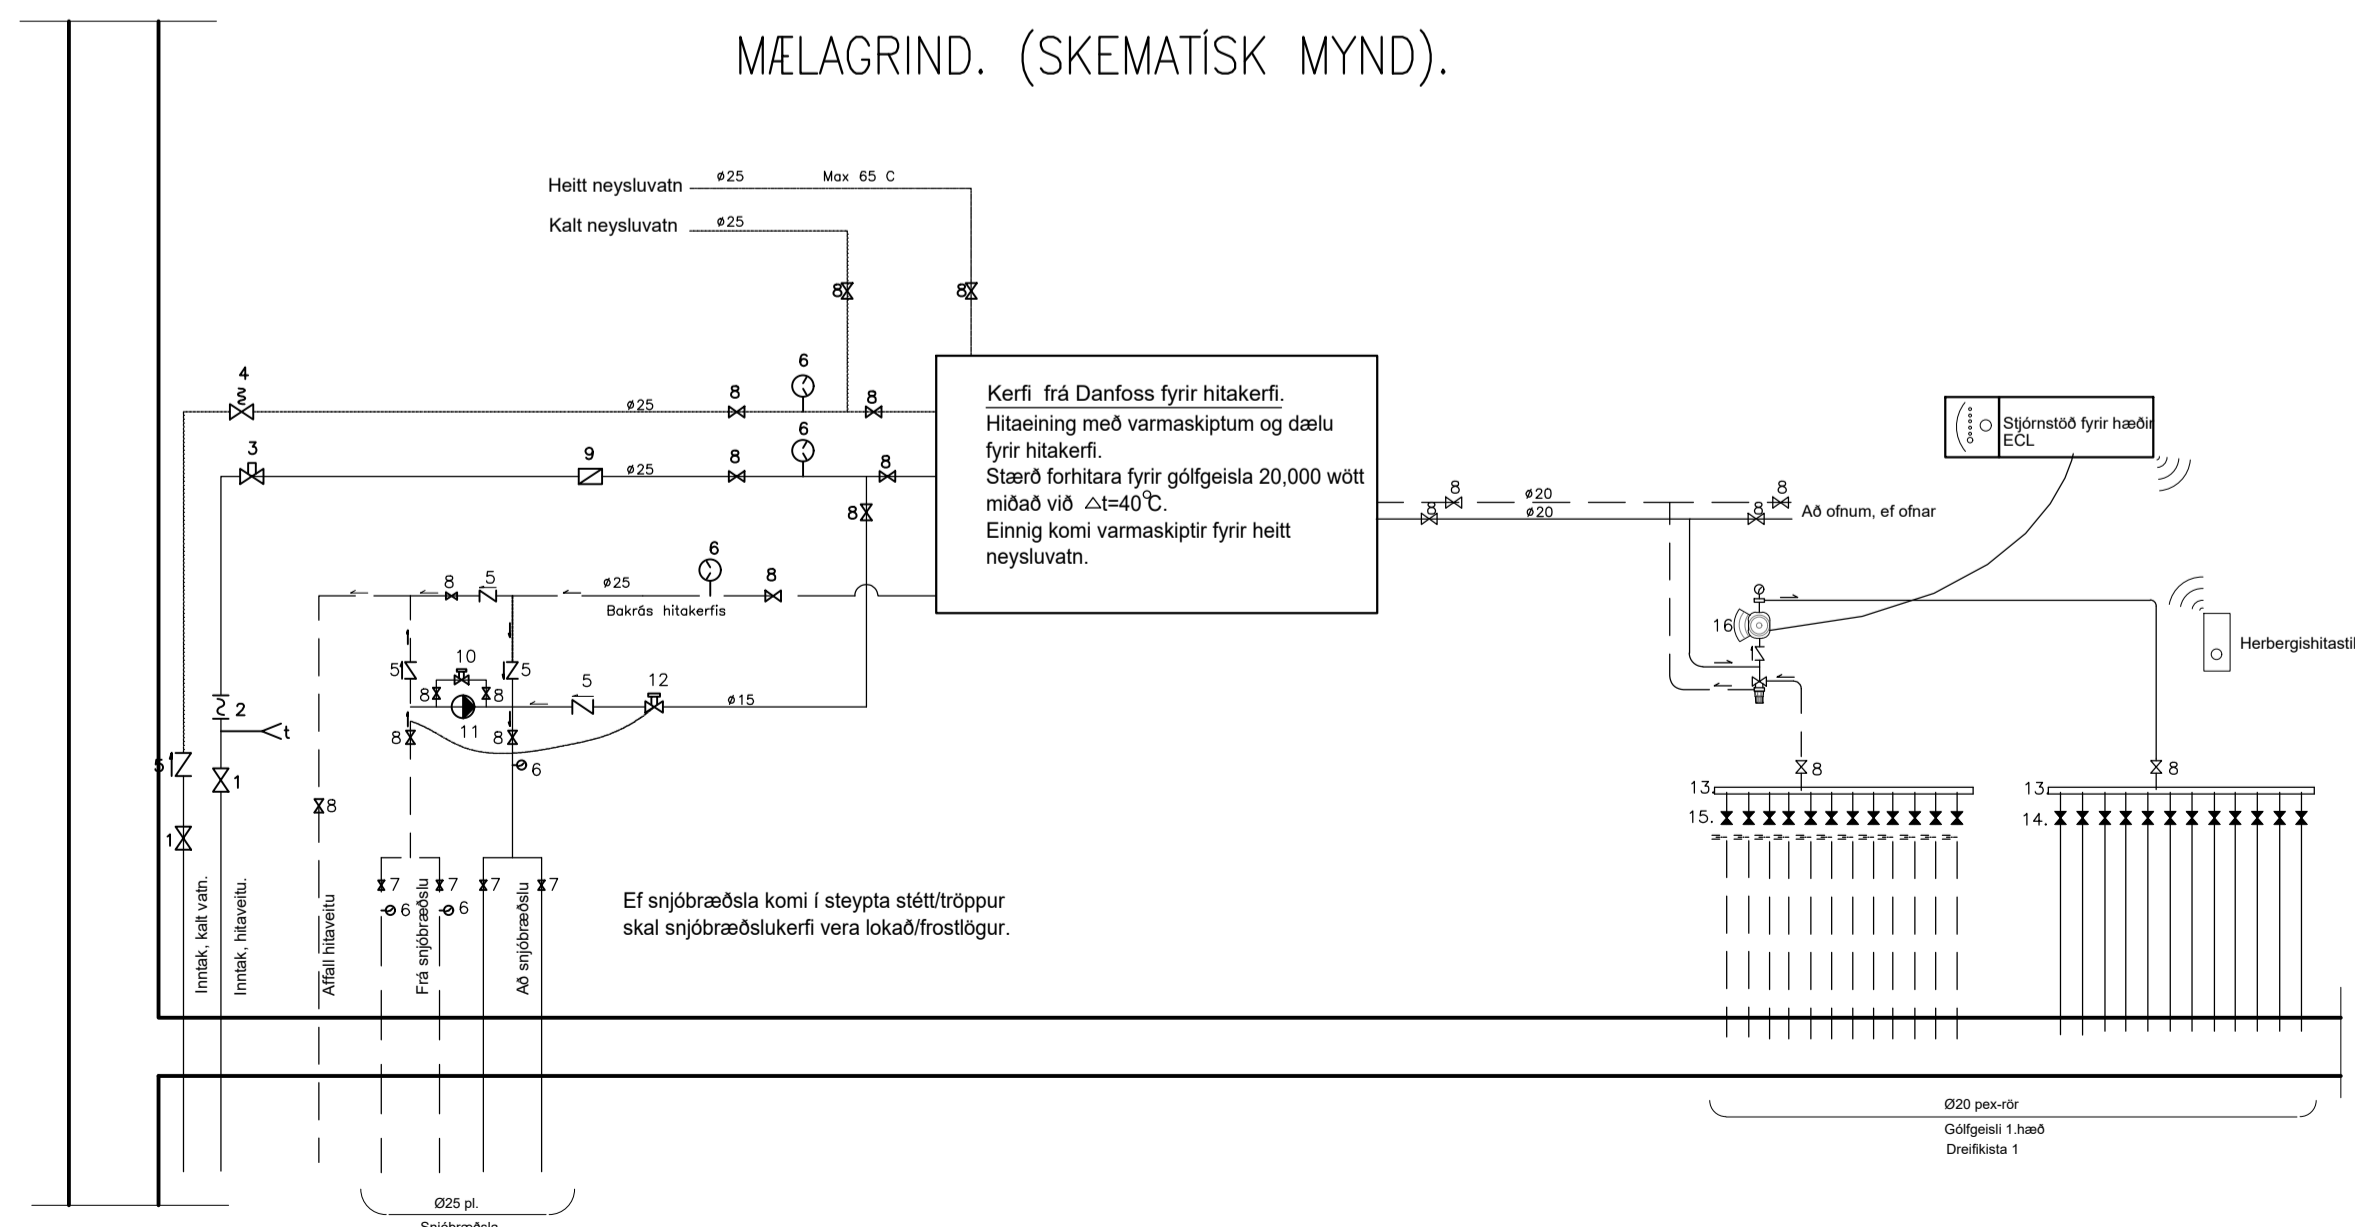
MÆLAGRIND. (SKEMATÍSK MYND).

Heitt neysluvatn ø25 Max 65 C

Kalt neysluvatn ø25

8 8

4

ø25 8 6 8

3 9 ø25 8 6 8

8

Kerfi frá Danfoss fyrir hitakerfi.
Hitaeining með varmaskiptum og dælu fyrir hitakerfi.
Stærð forhitara fyrir gólfgeisla 20,000 wött miðað við $\triangle$t=40°C.
Einnig komi varmaskiptir fyrir heitt neysluvatn.

Stjórnstöð fyrir hæðir ECL

8 ø20 8
8 ø20 8 Að ofnum, ef ofnar

6
8 5 ø25 8
Bakrás hitakerfis

10
5 5
8 8 5 12
ø15
2 t 11
8 8
5 1 6
8
1

16

Herbergishitastil

13 8 13 8
15. 14.

7 7 7 7
6 6

Inntak, kalt vatn.
Inntak, hitaveitu.
Affall hitaveitu
Frá snjóbræðslu
Að snjóbræðslu

Ef snjóbræðsla komi í steypta stétt/tröppur skal snjóbræðslukerfi vera lokað/frostlögur.

Ø20 pex-rör
Gólfgeisli 1.hæð
Dreifikista 1

Ø25 pl.
Snjóbræðsla